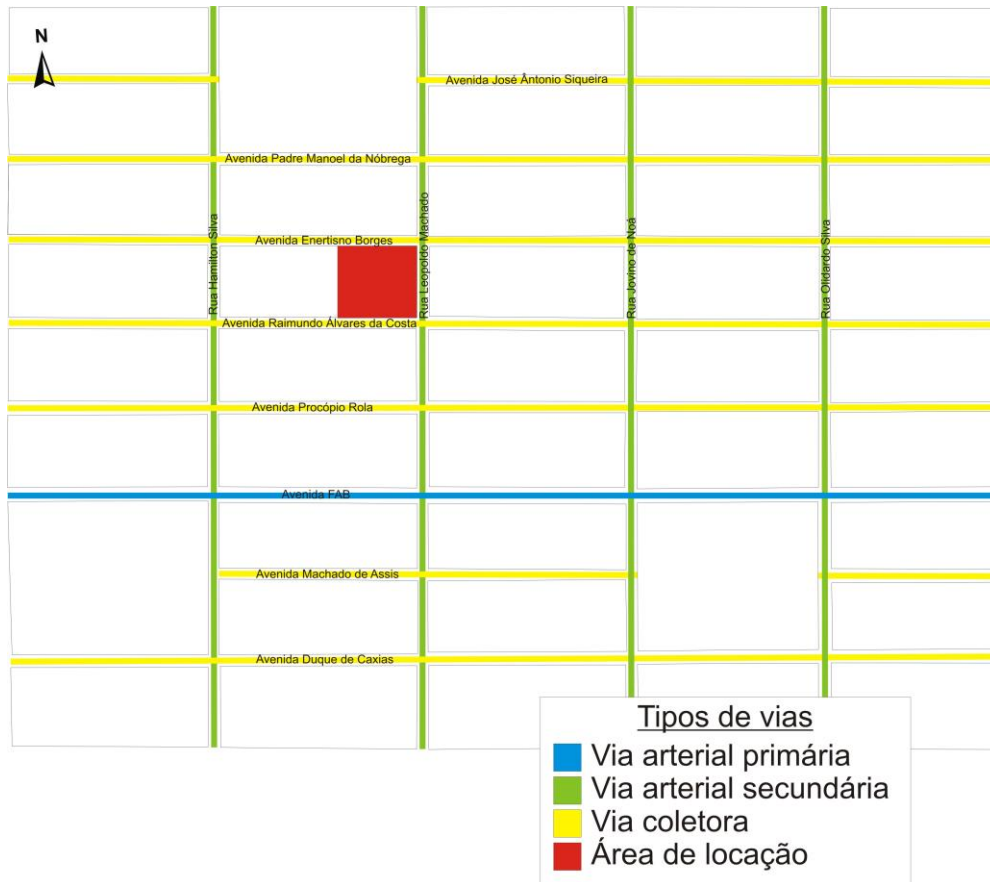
N

Avenida José Ântonio Siqueira

Avenida Padre Manoel da Nóbrega

Avenida Enertisno Borges

Rua Hamilton Silva

Rua Leopoldo Machado

Rua Jovino de Noá

Rua Oldardo Silva

Avenida Raimundo Álvares da Costa

Avenida Procópio Rola

Avenida FAB

Avenida Machado de Assis

Avenida Duque de Caxias

Tipos de vias
Via arterial primária
Via arterial secundária
Via coletora
Área de locação